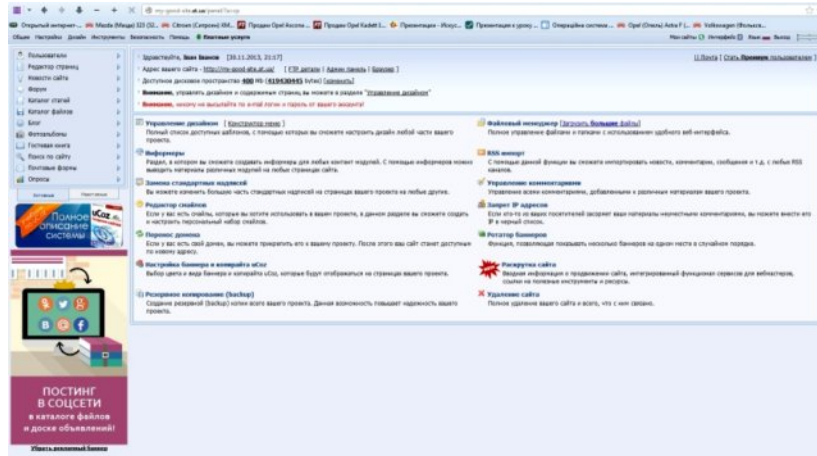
Открытый интернет-... Mazda (Мазда) 323 (G)... Citroen (Ситроен) XM... Продам Opel Ascona... Продам Opel Kadett E... Презентации - Искус... Презентация к уроку... Операционные системы... Opel (Опель) Astra F (... Volkswagen (Фольксв...

Пользователи
Редактор страниц
Новости сайта
Форум
Каталог статей
Каталог файлов
Блог
Фотоальбомы
Гостевая книга
Поиск по сайту
Почтовые формы
Опросы

Полное описание системы

ПОСТИНГ В СОЦСЕТИ
в каталоге файлов и доске объявлений!

Убрать рекламный баннер

Здравствуйте, Іван Іванов [30.11.2013, 21:17]
Адрес вашего сайта - http://my-good-site.at.ua/ [ FTP детали | Админ панель | Бэкапы ]
Доступное дисковое пространство 400 Mb (419430445 bytes) [изменить]
Внимание, управлять дизайном и содержимым страниц вы можете в разделе "Управление дизайном"
Внимание, никому не высылайте по e-mail логин и пароль от вашего аккаунта!

Почта | Стать Премиум пользователем

Управление дизайном [ Конструктор меню ]
Полный список доступных шаблонов, с помощью которых вы сможете настроить дизайн любой части вашего проекта.

Информеры
Раздел, в котором вы сможете создавать информеры для любых контент модулей. С помощью информеров можно выводить материалы различных модулей на любых страницах сайта.

Замена стандартных надписей
Вы можете изменить большую часть стандартных надписей на страницах вашего проекта на любые другие.

Редактор смайлов
Если у вас есть смайлы, которые вы хотите использовать в вашем проекте, в данном разделе вы сможете создать и настроить персональный набор смайлов.

Перенос домена
Если у вас есть свой домен, вы можете прикрепить его к вашему проекту. После этого ваш сайт станет доступным по новому адресу.

Настройка баннера и копирайта uCoz
Выбор цвета и вида баннера и копирайта uCoz, которые будут отображаться на страницах вашего проекта.

Резервное копирование (backup)
Создание резервной (backup) копии всего вашего проекта. Данная возможность повышает надежность вашего проекта.

Файловый менеджер [Загрузить большие файлы]
Полное управление файлами и папками с использованием удобного веб-интерфейса.

RSS импорт
С помощью данной функции вы сможете импортировать новости, комментарии, сообщения и т.д. с любых RSS каналов.

Управление комментариями
Управление всеми комментариями, добавленными к различным материалам вашего проекта.

Запрет IP адресов
Если кто-то из ваших посетителей засоряет ваш материалы неуместными комментариями, вы можете внести его IP в черный список.

Ротатор баннеров
Функция, позволяющая показывать несколько баннеров на одном месте в случайном порядке.

Раскрутка сайта
Вводная информация о продвижении сайта, интегрированный функционал сервисов для вебмастеров, ссылки на полезные инструменты и ресурсы.

Удаление сайта
Полное удаление вашего сайта и всего, что с ним связано.